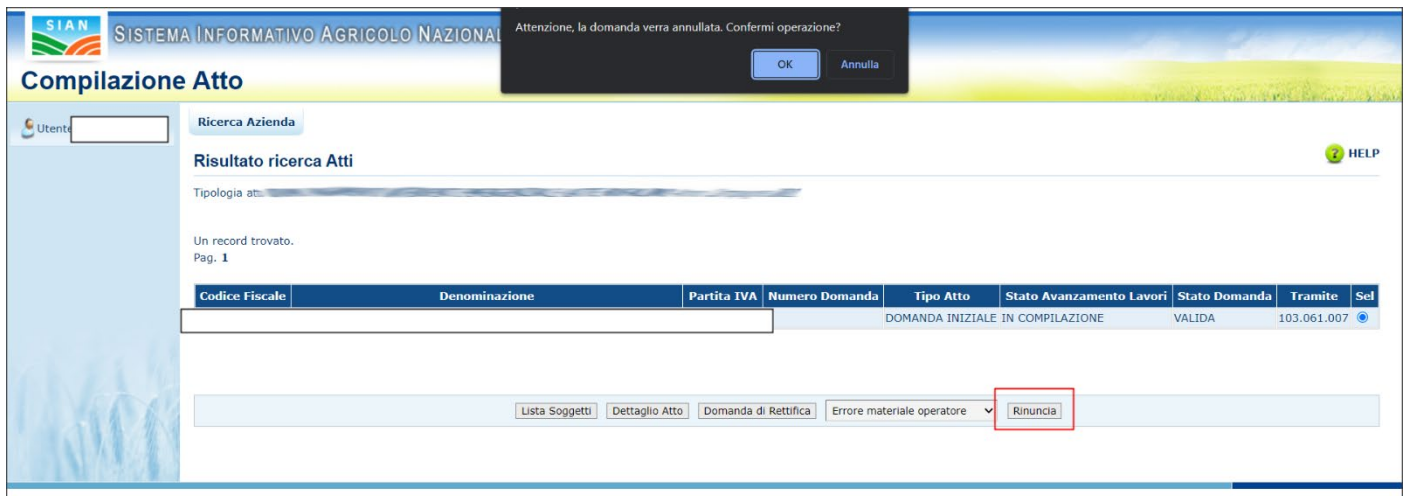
SIAN

SISTEMA INFORMATIVO AGRICOLO NAZIONAL

Compilazione Atto

Attenzione, la domanda verra annullata. Confermi operazione?

OK

Annulla

Utente

Ricerca Azienda

Risultato ricerca Atti

HELP

Tipologia at: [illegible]

Un record trovato.
Pag. 1

| Codice Fiscale | Denominazione | Partita IVA | Numero Domanda | Tipo Atto | Stato Avanzamento Lavori | Stato Domanda | Tramite | Sel |
|---|---|---|---|---|---|---|---|---|
| | | | | DOMANDA INIZIALE | IN COMPILAZIONE | VALIDA | 103.061.007 | |

Lista Soggetti

Dettaglio Atto

Domanda di Rettifica

Errore materiale operatore

Rinuncia